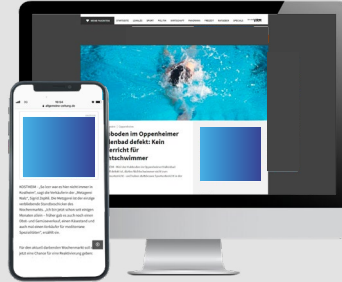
VRM

boden im Oppenheimer
enbad defekt: Kein
rricht für
ntschwimmer

allgemeine-zeitung.de

NIERSTEIN – „Es hat seine Geschichte ist bekannt“, sagt die Schulleiterin der „Wiesgarten Realschule plus“. Die Wellenbad ist der einzige verbleibende Standort für Schwimmunterricht... Seit den Winterferien werden ...

Für den aktuell defekten Hubboden gibt es jetzt eine Chance für eine Realisierung gelten